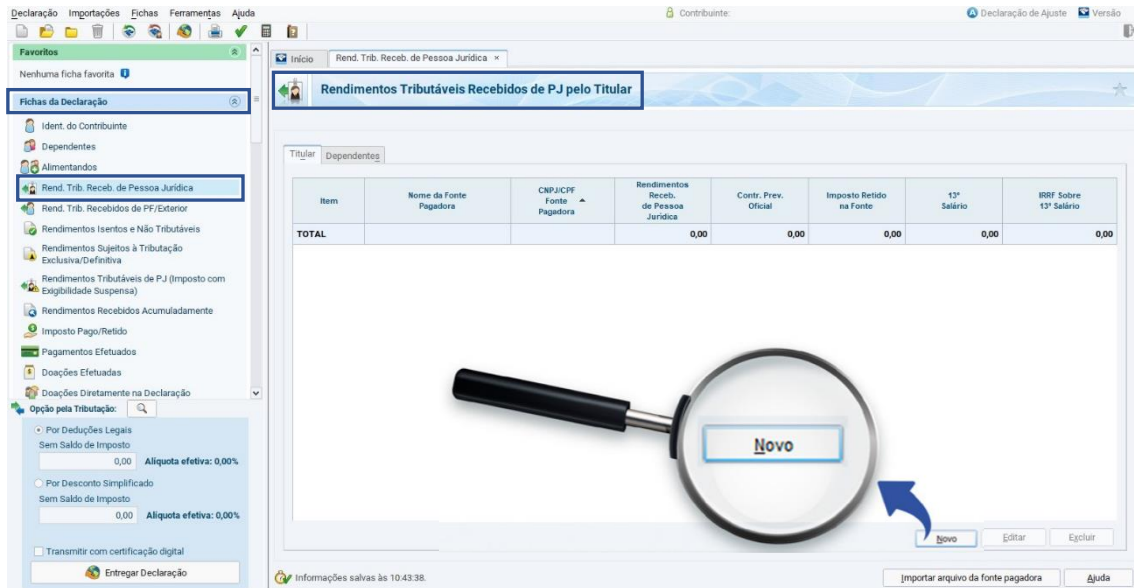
Declaração Importações Fichas Ferramentas Ajuda

Contribuinte:

Declaração de Ajuste Versão

Favoritos

Nenhuma ficha favorita

Fichas da Declaração

Ident. do Contribuinte
Dependentes
Alimentandos
Rend. Trib. Receb. de Pessoa Jurídica
Rend. Trib. Recebidos de PF/Exterior
Rendimentos Isentos e Não Tributáveis
Rendimentos Sujeitos à Tributação Exclusiva/Definitiva
Rendimentos Tributáveis de PJ (Imposto com Exigibilidade Suspensa)
Rendimentos Recebidos Acumuladamente
Imposto Pago/Retido
Pagamentos Efetuados
Doações Efetuadas
Doações Diretamente na Declaração

Opção pela Tributação:

Por Deduções Legais
Sem Saldo de Imposto
0,00 Alíquota efetiva: 0,00%

Por Desconto Simplificado
Sem Saldo de Imposto
0,00 Alíquota efetiva: 0,00%

Transmitir com certificação digital

Entregar Declaração

Início | Rend. Trib. Receb. de Pessoa Jurídica ×

Rendimentos Tributáveis Recebidos de PJ pelo Titular

Titular | Dependentes

| Item | Nome da Fonte Pagadora | CNPJ/CPF Fonte Pagadora | Rendimentos Receb. de Pessoa Jurídica | Contr. Prev. Oficial | Imposto Retido na Fonte | 13º Salário | IRRF Sobre 13º Salário |
|---|---|---|---|---|---|---|---|
| TOTAL | | | 0,00 | 0,00 | 0,00 | 0,00 | 0,00 |

Novo

Novo Editar Excluir

Informações salvas às 10:43:38.

Importar arquivo da fonte pagadora

Ajuda